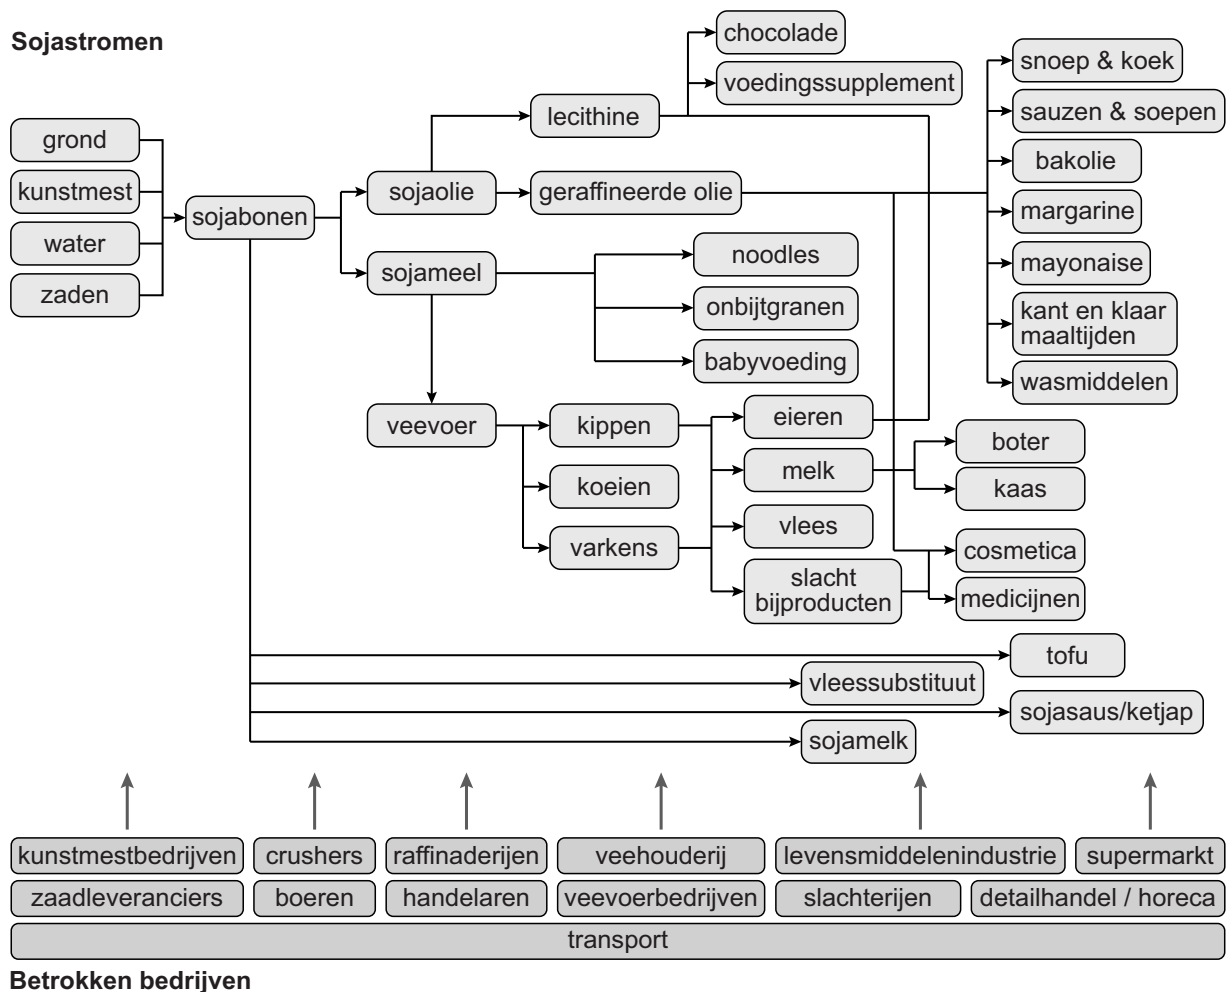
Sojastromen

grond
kunstmest
water
zaden

sojabonen

sojaolie
lecithine
chocolade
voedingssupplement
geraffineerde olie

snoep & koek
sauzen & soepen
bakolie
margarine
mayonaise
kant en klaar maaltijden
wasmiddelen

sojameel
noodles
onbijtgranen
babyvoeding

veevoer
kippen
koeien
varkens
eieren
melk
vlees
slacht bijproducten
boter
kaas
cosmetica
medicijnen

tofu
vleessubstituut
sojasaus/ketjap
sojamelk

kunstmestbedrijven
zaadleveranciers
crushers
boeren
raffinaderijen
handelaren
veehouderij
veevoerbedrijven
levensmiddelenindustrie
slachterijen
supermarkt
detailhandel / horeca
transport

Betrokken bedrijven